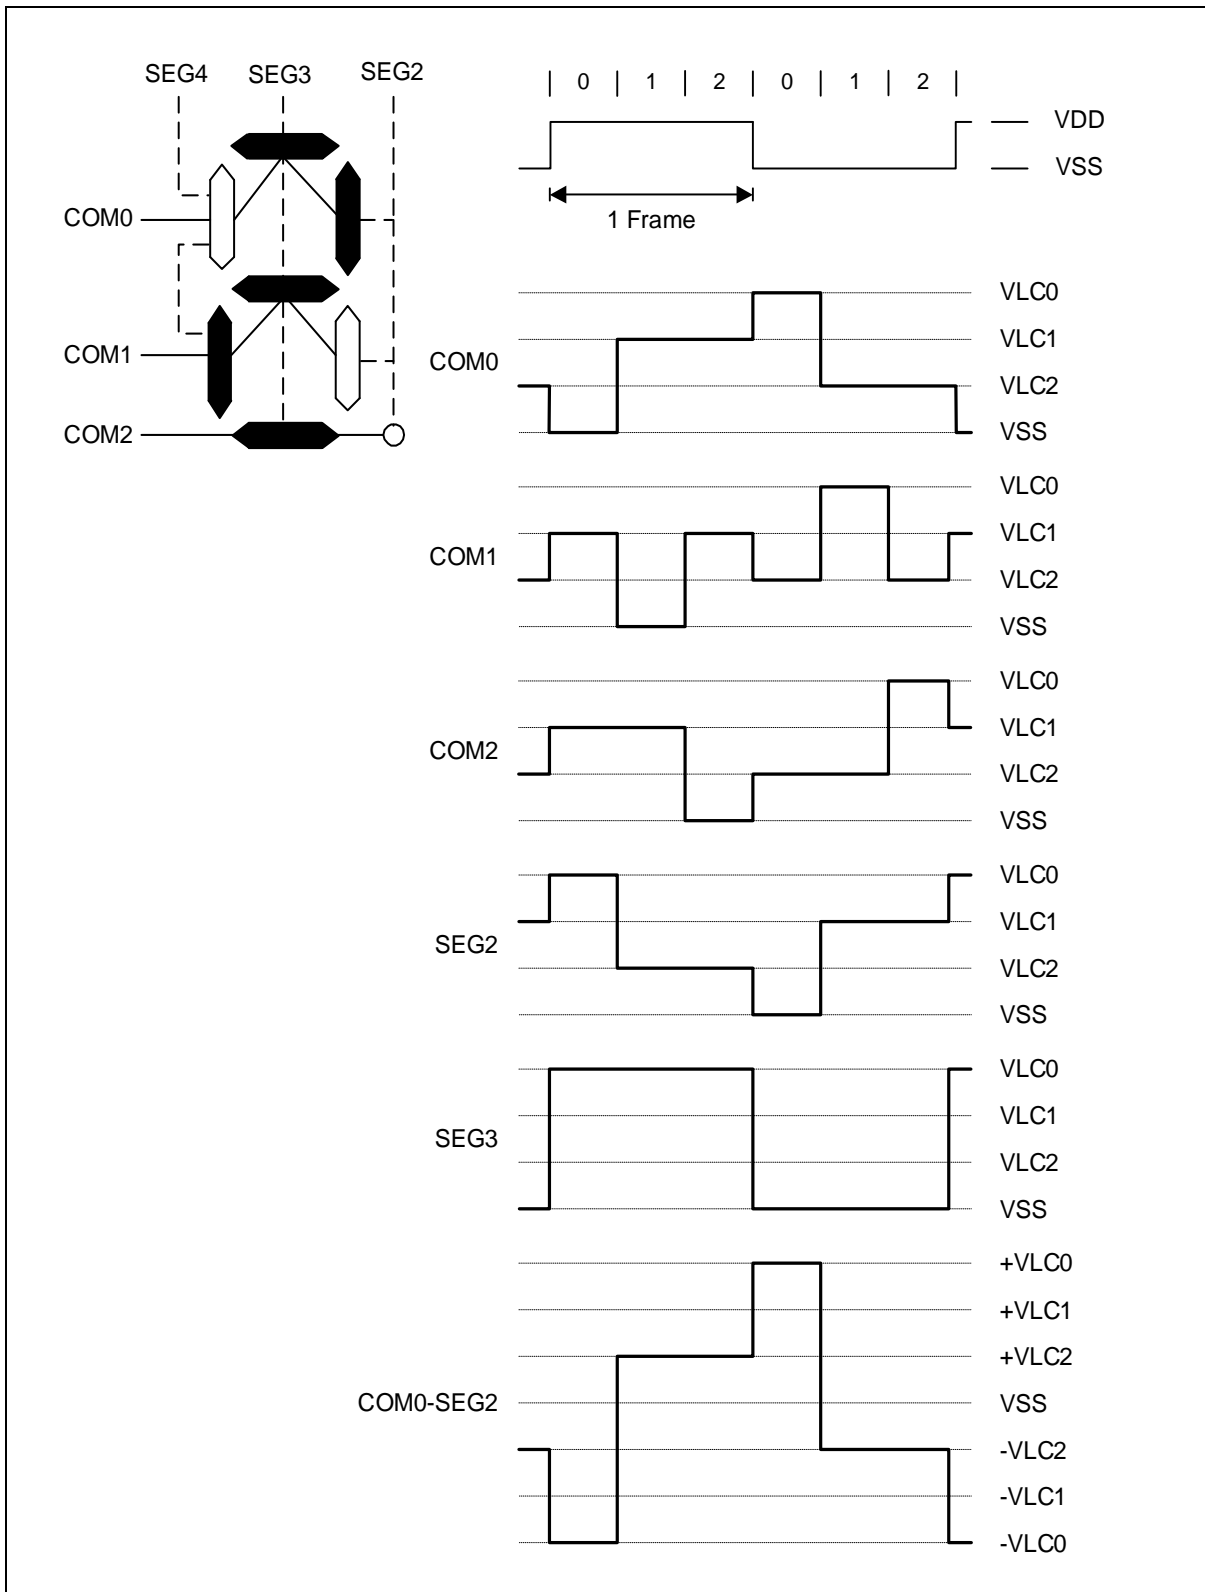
SEG4 SEG3 SEG2

COM0

COM1

COM2

0 1 2 0 1 2

VDD

VSS

1 Frame

COM0

VLC0

VLC1

VLC2

VSS

COM1

VLC0

VLC1

VLC2

VSS

COM2

VLC0

VLC1

VLC2

VSS

SEG2

VLC0

VLC1

VLC2

VSS

SEG3

VLC0

VLC1

VLC2

VSS

COM0-SEG2

+VLC0

+VLC1

+VLC2

VSS

-VLC2

-VLC1

-VLC0